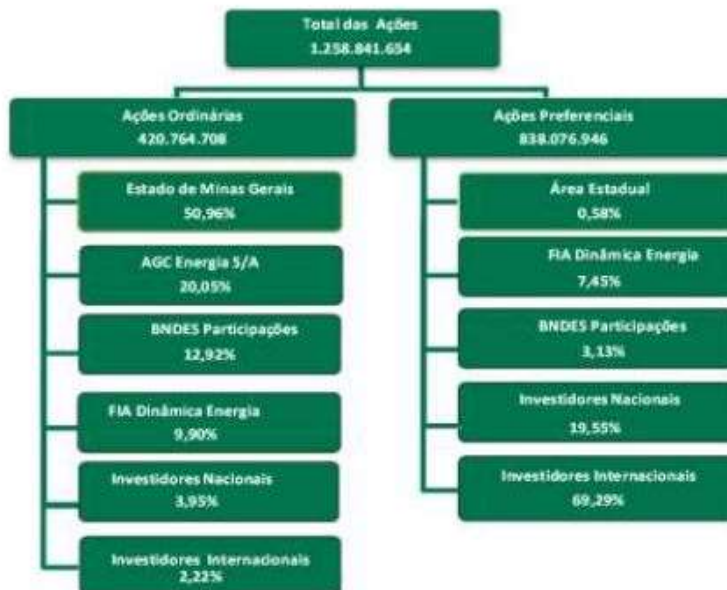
Total das Ações
1.258.841.654

Ações Ordinárias
420.764.708

Estado de Minas Gerais
50,96%

AGC Energia S/A
20,05%

BNDES Participações
12,92%

FIA Dinâmica Energia
9,90%

Investidores Nacionais
3,95%

Investidores Internacionais
2,22%

Ações Preferenciais
838.076.946

Área Estadual
0,58%

FIA Dinâmica Energia
7,45%

BNDES Participações
3,13%

Investidores Nacionais
19,55%

Investidores Internacionais
69,29%